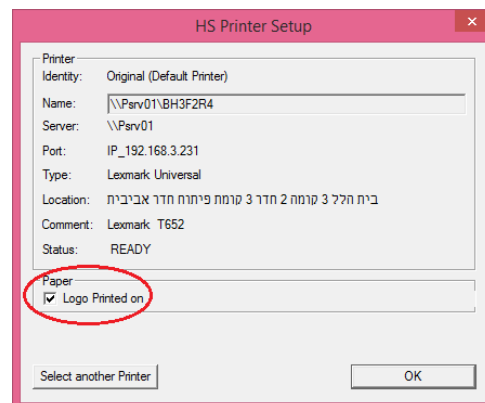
HS Printer Setup

Printer

Identity: Original (Default Printer)

Name: \\Psrv01\BH3F2R4

Server: \\Psrv01

Port: IP_192.168.3.231

Type: Lexmark Universal

Location: בית הלל 3 קומה 2 חדר 3 קומת פיתוח חדר אביבית

Comment: Lexmark T652

Status: READY

Paper

Logo Printed on

Select another Printer

OK